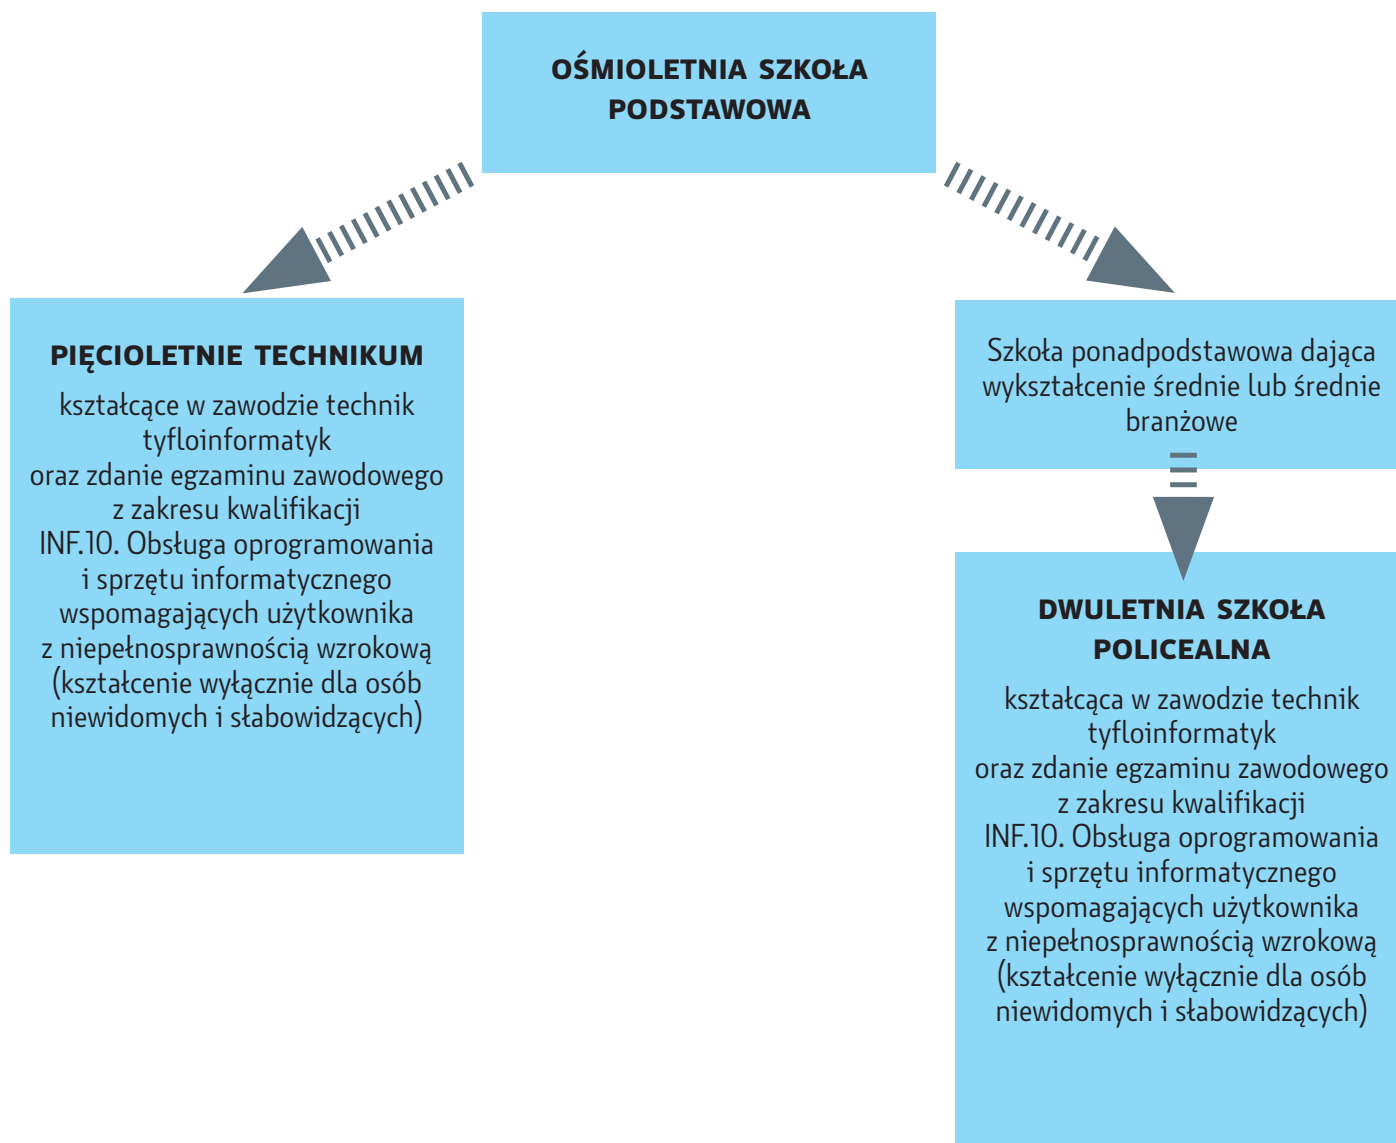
OŚMIOLETNIA SZKOŁA PODSTAWOWA

PIĘCIOLETNIE TECHNIKUM

kształcące w zawodzie technik tyfloinformatyk oraz zdanie egzaminu zawodowego z zakresu kwalifikacji INF.10. Obsługa oprogramowania i sprzętu informatycznego wspomagających użytkownika z niepełnosprawnością wzrokową (kształcenie wyłącznie dla osób niewidomych i słabowidzących)

Szkoła ponadpodstawowa dająca wykształcenie średnie lub średnie branżowe

DWULETNIA SZKOŁA POLICEALNA

kształcąca w zawodzie technik tyfloinformatyk oraz zdanie egzaminu zawodowego z zakresu kwalifikacji INF.10. Obsługa oprogramowania i sprzętu informatycznego wspomagających użytkownika z niepełnosprawnością wzrokową (kształcenie wyłącznie dla osób niewidomych i słabowidzących)